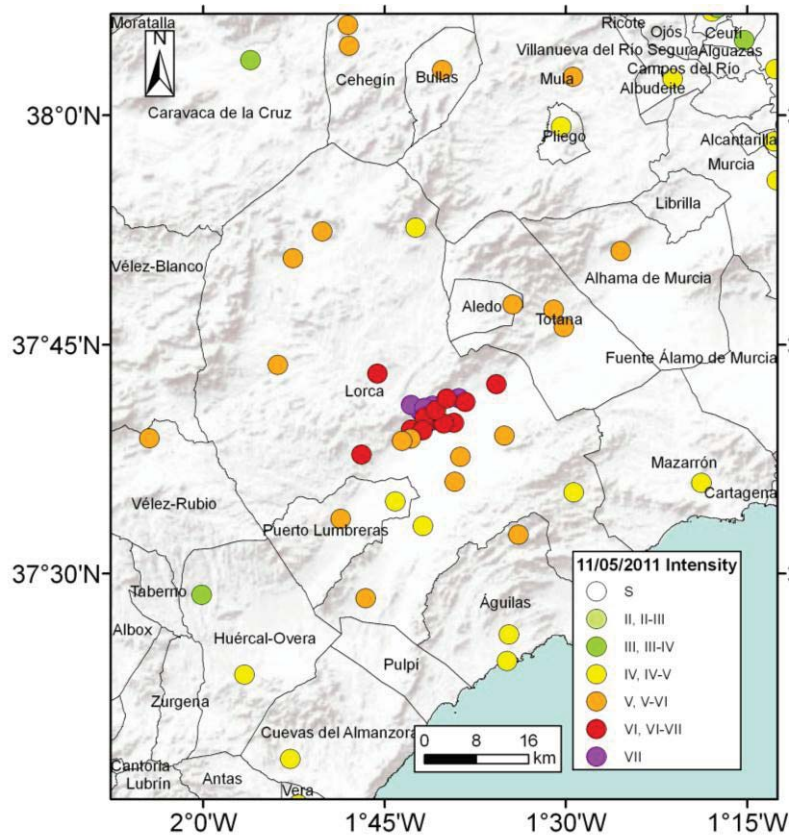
N

Moratalla

Ricote

Ojós

Ceutí

Villanueva del Río Segura

Alguazas

Cehegín

Bullas

Mula

Campos del Río

Albudeite

Caravaca de la Cruz

38°0'N

Pliego

Alcantarilla

Murcia

Librilla

Vélez-Blanco

Alhama de Murcia

Aledo

Totana

37°45'N

Fuente Álamo de Murcia

Lorca

Mazarrón

Cartagena

Vélez-Rubio

Puerto Lumbreras

37°30'N

Taberno

Águilas

Albox

Huércal-Overa

Pulpí

Zurgena

Cuevas del Almanzora

Cantoria

Lubrín

Antas

Vera

11/05/2011 Intensity

S

II, II-III

III, III-IV

IV, IV-V

V, V-VI

VI, VI-VII

VII

0 8 16

km

2°0'W

1°45'W

1°30'W

1°15'W